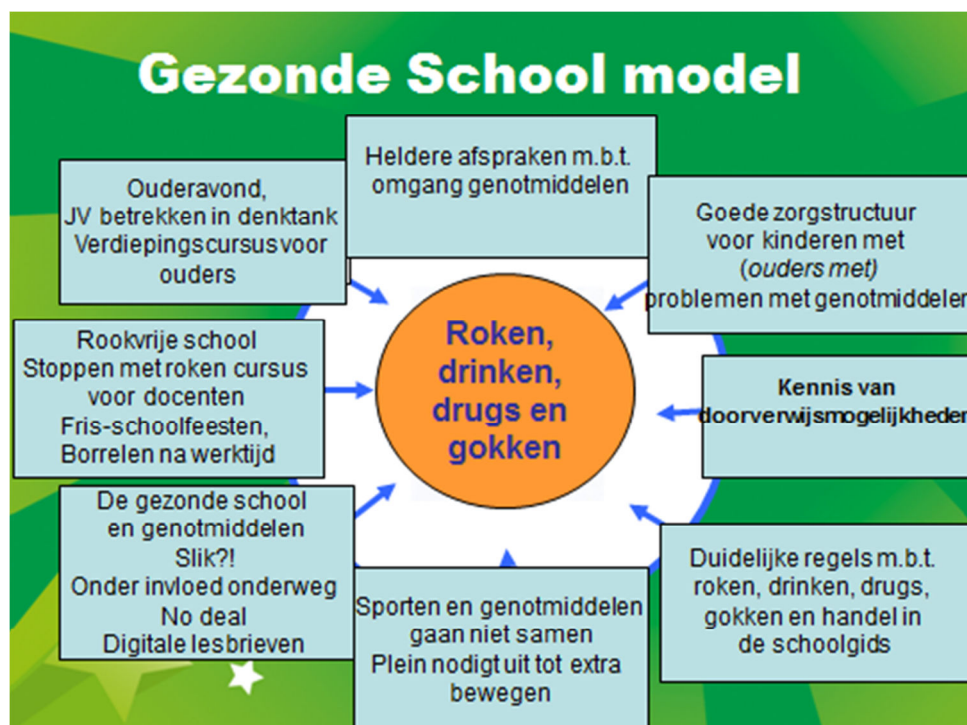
Gezonde School model

Heldere afspraken m.b.t. omgang genotmiddelen

Ouderavond, JV betrekken in denktank Verdiepingscursus voor ouders

Goede zorgstructuur voor kinderen met (ouders met) problemen met genotmiddelen

Rookvrije school Stoppen met roken cursus voor docenten Fris-schoolfeesten, Borrelen na werktijd

Roken, drinken, drugs en gokken

Kennis van doorverwijsmogelijkheden

De gezonde school en genotmiddelen Slik?! Onder invloed onderweg No deal Digitale lesbrieven

Duidelijke regels m.b.t. roken, drinken, drugs, gokken en handel in de schoolgids

Sporten en genotmiddelen gaan niet samen Plein nodigt uit tot extra bewegen